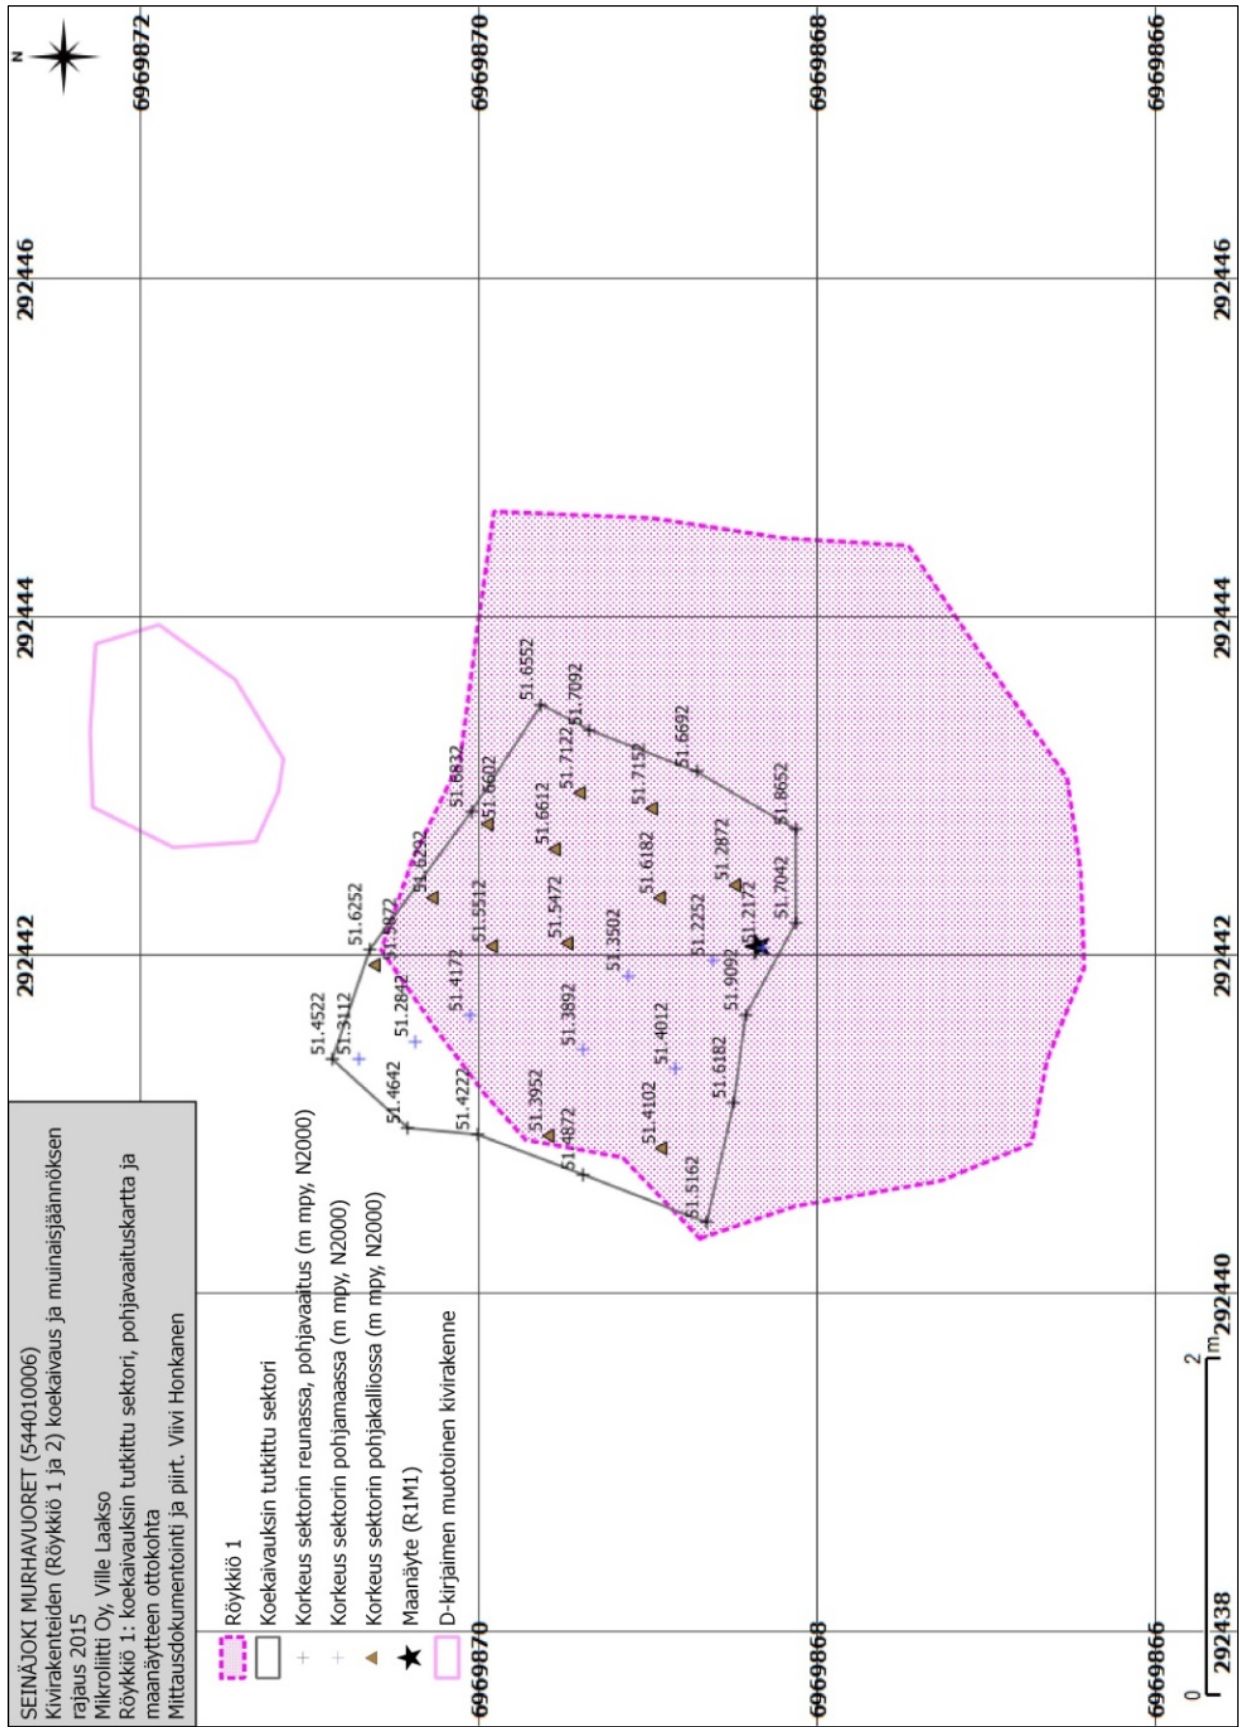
SEINÄJOKI MURHAVUORET (544010006)
Kivirakenteiden (Röykkiö 1 ja 2) koekaivaus ja muinaisjäännöksen rajaus 2015
Mikroliitti Oy, Ville Laakso
Röykkiö 1: koekaivauksin tutkittu sektori, pohjavaaituskartta ja maanäytteen ottokohta
Mittausdokumentointi ja piirt. Viivi Honkanen

Röykkiö 1
Koekaivauksin tutkittu sektori
Korkeus sektorin reunassa, pohjavaaitus (m mpy, N2000)
Korkeus sektorin pohjamassa (m mpy, N2000)
Korkeus sektorin pohjakalliossa (m mpy, N2000)
Maanäyte (R1M1)
D-kirjaimen muotoinen kivirakenne

N

6969872
6969870
6969868
6969866
292446
292444
292442
292440
292438

51.6552
51.7092
51.7122
51.6692
51.7152
51.8652
51.6832
51.6602
51.6612
51.2872
51.6182
51.7042
51.2172
51.6292
51.5512
51.5472
51.3502
51.2252
51.6252
51.5872
51.4172
51.3892
51.9092
51.4522
51.3112
51.2842
51.4012
51.6182
51.4642
51.4222
51.3952
51.4872
51.4102
51.5162

0
2
m